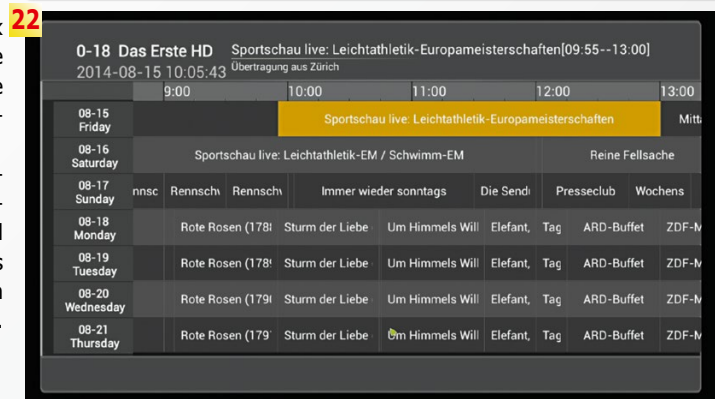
22

0-18 Das Erste HD
2014-08-15 10:05:43

Sportschau live: Leichtathletik-Europameisterschaften[09:55--13:00]
Übertragung aus Zürich

| | 9:00 | 10:00 | 11:00 | 12:00 | 13:00 |
|---|---|---|---|---|---|
| 08-15 Friday | | Sportschau live: Leichtathletik-Europameisterschaften | | | Mitta |
| 08-16 Saturday | Sportschau live: Leichtathletik-EM / Schwimm-EM | | | Reine Fellsache | |
| 08-17 Sunday | nnsc Rennschv Rennschv | Immer wieder sonntags | Die Sendı | Presseclub | Wochens |
| 08-18 Monday | Rote Rosen (178 | Sturm der Liebe | Um Himmels Will | Elefant, Tag | ARD-Buffet ZDF-M |
| 08-19 Tuesday | Rote Rosen (178 | Sturm der Liebe | Um Himmels Will | Elefant, Tag | ARD-Buffet ZDF-M |
| 08-20 Wednesday | Rote Rosen (179 | Sturm der Liebe | Um Himmels Will | Elefant, Tag | ARD-Buffet ZDF-M |
| 08-21 Thursday | Rote Rosen (179 | Sturm der Liebe | Um Himmels Will | Elefant, Tag | ARD-Buffet ZDF-M |